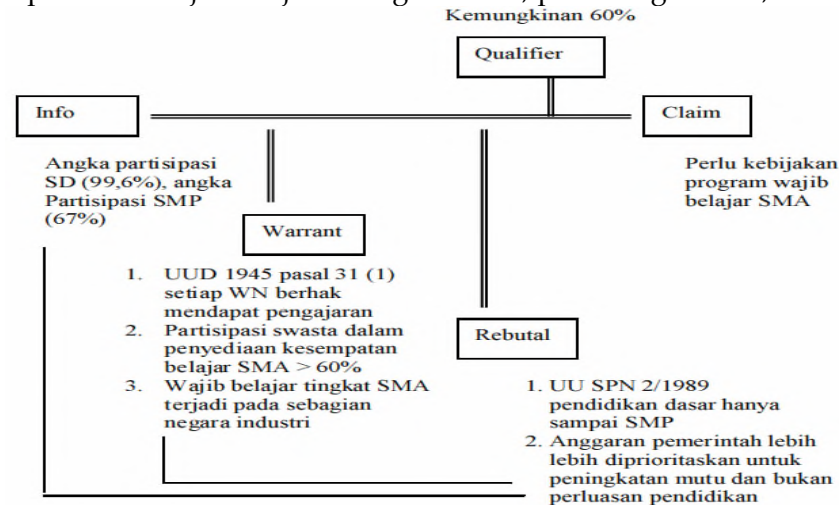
Kemungkinan 60%

Qualifier

Info

Claim

Angka partisipasi SD (99,6%), angka Partisipasi SMP (67%)

Perlu kebijakan program wajib belajar SMA

Warrant

1. UUD 1945 pasal 31 (1) setiap WN berhak mendapat pengajaran
2. Partisipasi swasta dalam penyediaan kesempatan belajar SMA > 60%
3. Wajib belajar tingkat SMA terjadi pada sebagian negara industri

Rebutal

1. UU SPN 2/1989 pendidikan dasar hanya sampai SMP
2. Anggaran pemerintah lebih lebih diprioritaskan untuk peningkatan mutu dan bukan perluasan pendidikan